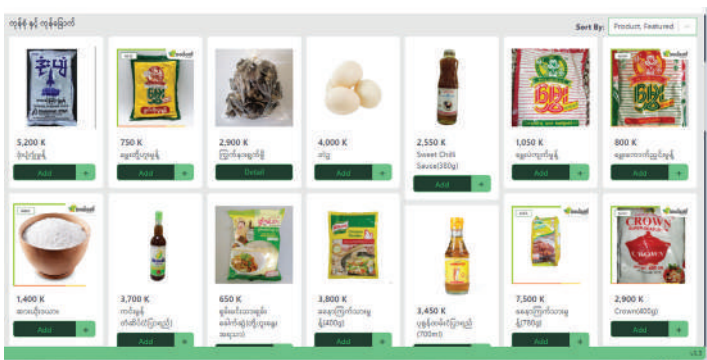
ထုန်း နှင့် ထုန်းမြောက်

Sort By: Product, Featured

5,200 K
ဖွဲ့ပါဖြူမှုန့်
Add +

750 K
ချေးဆီးထုတ်မှုန့်
Add +

2,900 K
ကြက်ဆူရွက်ခြောက်
Detail

4,000 K
ကြက်ဥ
Add +

2,550 K
Sweet Chili Sauce(350g)
Add +

1,050 K
ချေးမုန့်ကျောက်မှုန့်
Add +

800 K
ချေးဆီးထုတ်ကြွက်မှုန့်
Add +

1,400 K
ဆားဖြူဆား
Add +

3,700 K
ကော်မှုန့် တံဆိပ်(ပြာ)(ရည်)
Add +

650 K
ချစ်ခိုင်သားကျွန်း ခေါက်ဆွဲ(တို)ထုပ်
Add +

3,800 K
ခနော(ကြက်)သားမှုန့်(400g)
Add +

3,450 K
ပုဇွန်ထမင်း(ပြာ)ရည်(700ml)
Add +

7,500 K
ခနော(ကြက်)သားမှုန့်(780g)
Add +

2,900 K
Crown(400g)
Add +